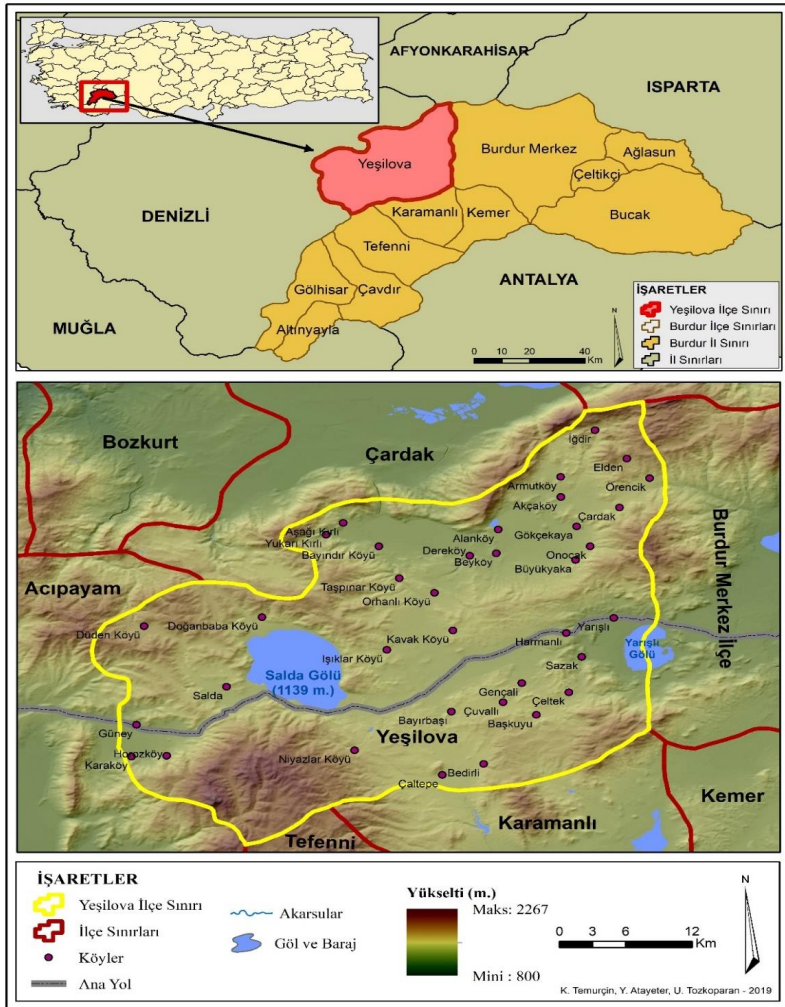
AFYONKARAHİSAR

ISPARTA

Yeşilova

Burdur Merkez

Ağlasun

Çeltikçi

DENİZLİ

Karamanlı

Kemer

Bucak

Tefenni

ANTALYA

Gölhisar

Çavdır

MUĞLA

Altınyayla

İŞARETLER

Yeşilova İlçe Sınırı

Burdur İlçe Sınırları

Burdur İl Sınırı

İl Sınırları

N

0 10 20 40 Km

Bozkurt

Çardak

İğdir

Elden

Armutköy

Örencik

Akçaköy

Çardak

Aşağı Kırlı

Yukarı Kırlı

Alanköy

Gökçekaya

Bayındır Köyü

Dereköy

Beyköy

Onocak

Büyükyaka

Burdur Merkez İlçe

Acıpayam

Taşpınar Köyü

Orhanlı Köyü

Düden Köyü

Doğanbaba Köyü

Kavak Köyü

Yarışlı

Harmanlı

Yarışlı Gölü

Işıklar Köyü

Salda Gölü (1139 m.)

Sazak

Salda

Gençali

Çeltek

Çuvallı

Bayırbaşı

Başkuyu

Güney

Yeşilova

Horozköy

Karaköy

Niyazlar Köyü

Bedirli

Çaltepe

Kemer

Karamanlı

Tefenni

İŞARETLER

Yeşilova İlçe Sınırı

İlçe Sınırları

Köyler

Ana Yol

Akarsular

Göl ve Baraj

Yükselti (m.)

Maks: 2267

Mini : 800

N

0 3 6 12 Km

K. Temurçin, Y. Atayeter, U. Tozkoparan - 2019